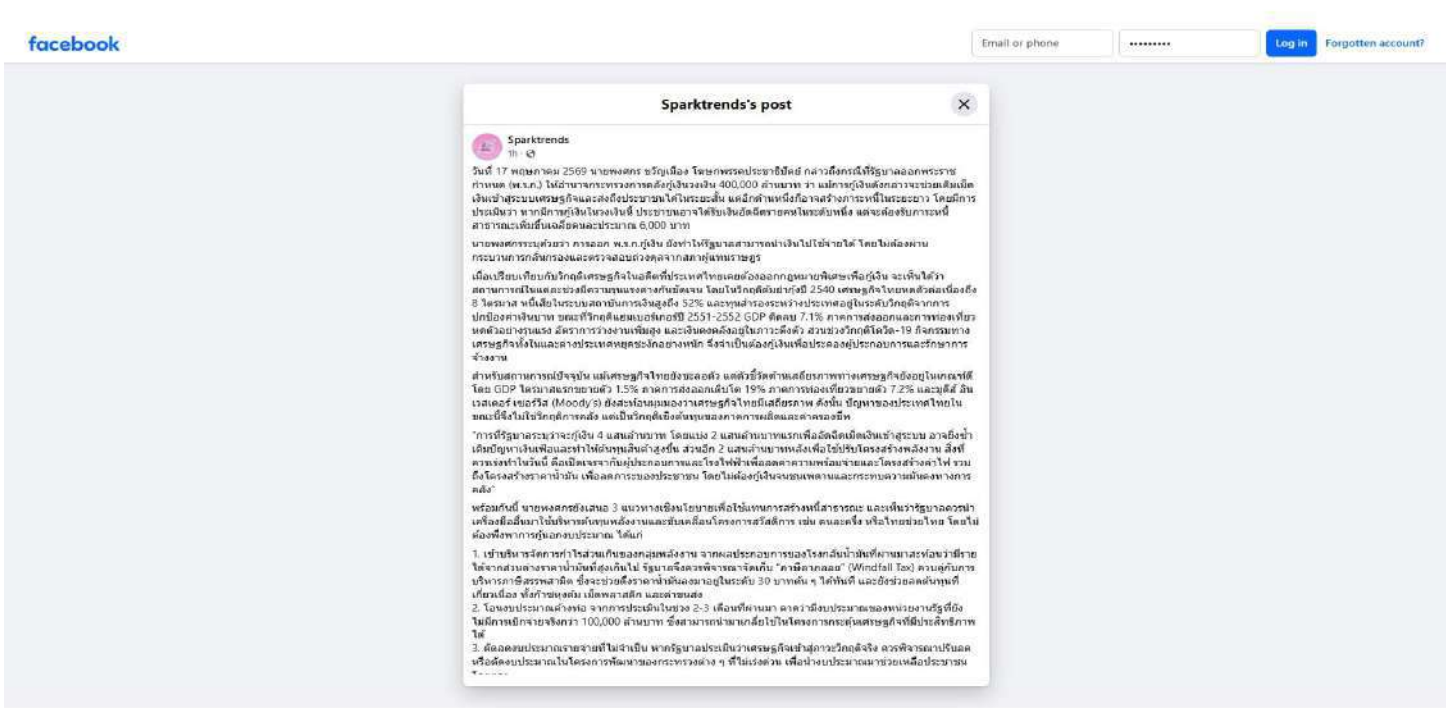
facebook

Email or phone

•••••••••

Log in

Forgotten account?

Sparktrends's post

Sparktrends
1h · 

วันที่ 17 พฤษภาคม 2569 นายพงศกร ขวัญเมือง โฆษกพรรคประชาธิปัตย์ กล่าวถึงกรณีที่รัฐบาลออกพระราชกำหนด (พ.ร.ก.) ให้อำนาจกระทรวงการคลังกู้เงินวงเงิน 400,000 ล้านบาท ว่า แม้การกู้เงินดังกล่าวจะช่วยเติมเม็ดเงินเข้าสู่ระบบเศรษฐกิจและส่งถึงประชาชนได้ในระยะสั้น แต่อีกด้านหนึ่งก็อาจสร้างภาระหนี้ในระยะยาว โดยมีการประเมินว่า หากมีการกู้เงินในวงเงินนี้ ประชาชนอาจได้รับเงินอัดฉีดรายคนในระดับหนึ่ง แต่จะต้องรับภาระหนี้สาธารณะเพิ่มขึ้นเฉลี่ยคนละประมาณ 6,000 บาท

นายพงศกรระบุด้วยว่า การออก พ.ร.ก.กู้เงิน ยังทำให้รัฐบาลสามารถนำเงินไปใช้จ่ายได้ โดยไม่ต้องผ่านกระบวนการกลั่นกรองและตรวจสอบอย่างละเอียดจากสภาผู้แทนราษฎร

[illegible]

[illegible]

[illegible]

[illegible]

1. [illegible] "ภาษีลาภลอย" (Windfall Tax) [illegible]
2. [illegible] 100,000 ล้านบาท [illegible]
3. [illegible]